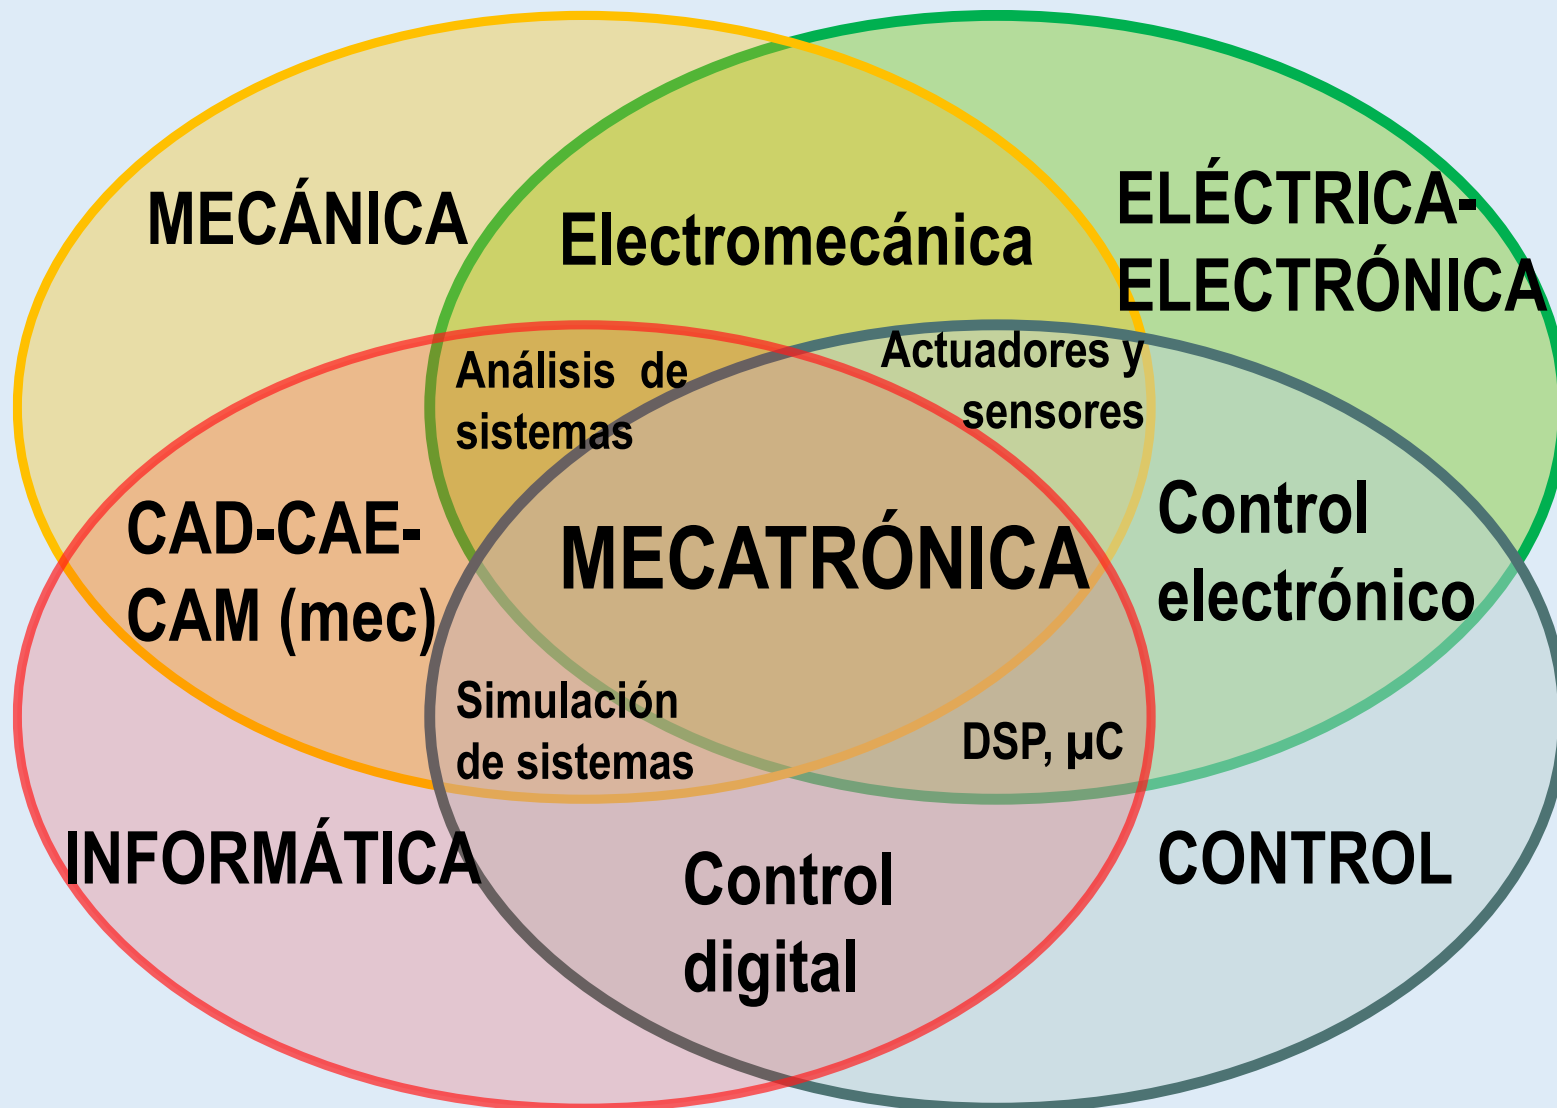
MECÁNICA

Electromecánica

ELÉCTRICA-ELECTRÓNICA

Análisis de sistemas

Actuadores y sensores

CAD-CAE-CAM (mec)

MECATRÓNICA

Control electrónico

Simulación de sistemas

DSP, μC

INFORMÁTICA

Control digital

CONTROL